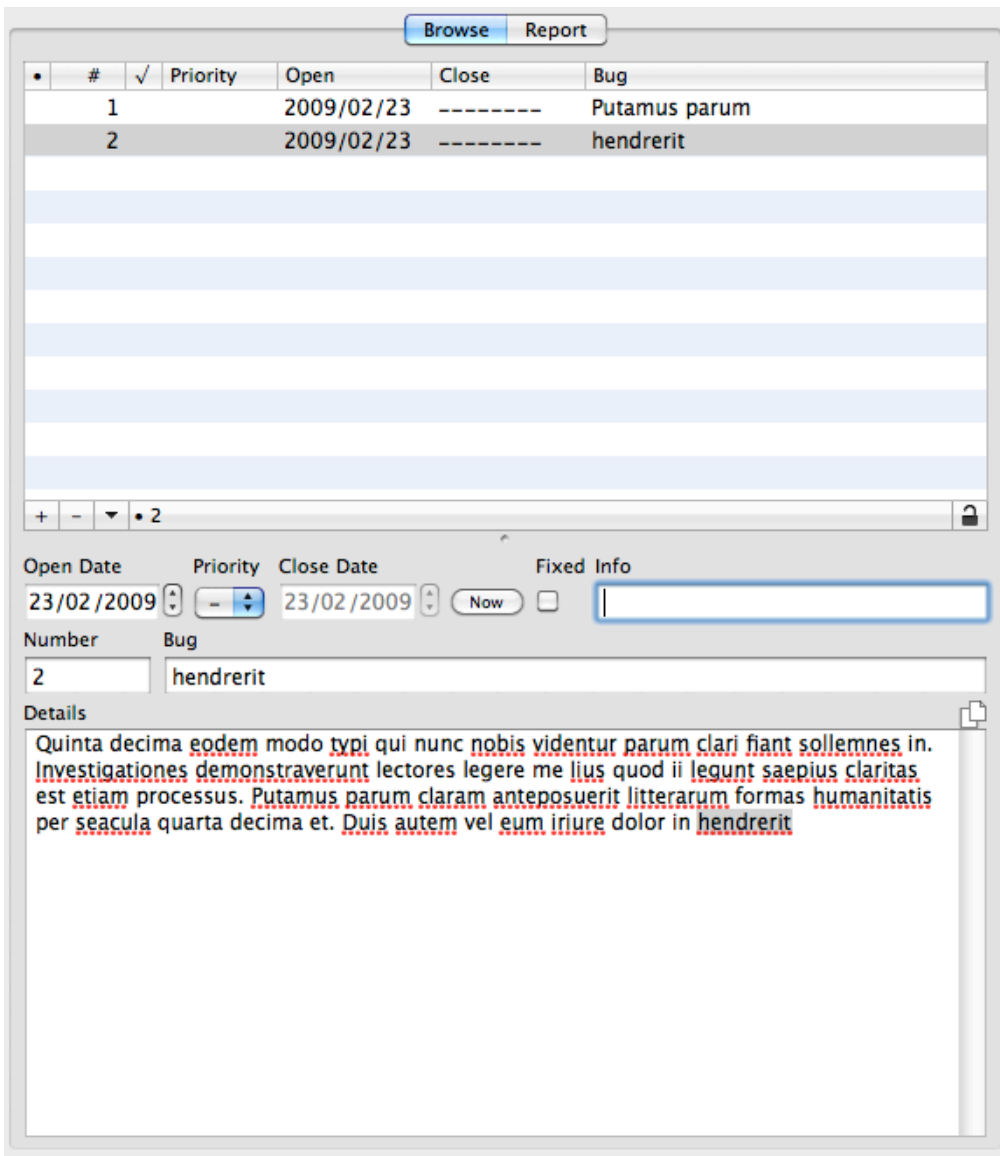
Browse Report

| • | # | √ | Priority | Open | Close | Bug |
|---|---|---|---|---|---|---|
| | 1 | | | 2009/02/23 | -------- | Putamus parum |
| | 2 | | | 2009/02/23 | -------- | hendrerit |

+ − ▾ • 2

Open Date Priority Close Date Fixed Info

23/02/2009 – 23/02/2009 Now

Number Bug

2 hendrerit

Details

Quinta decima eodem modo typi qui nunc nobis videntur parum clari fiant sollemnes in. Investigationes demonstraverunt lectores legere me lius quod ii legunt saepius claritas est etiam processus. Putamus parum claram anteposuerit litterarum formas humanitatis per seacula quarta decima et. Duis autem vel eum iriure dolor in hendrerit